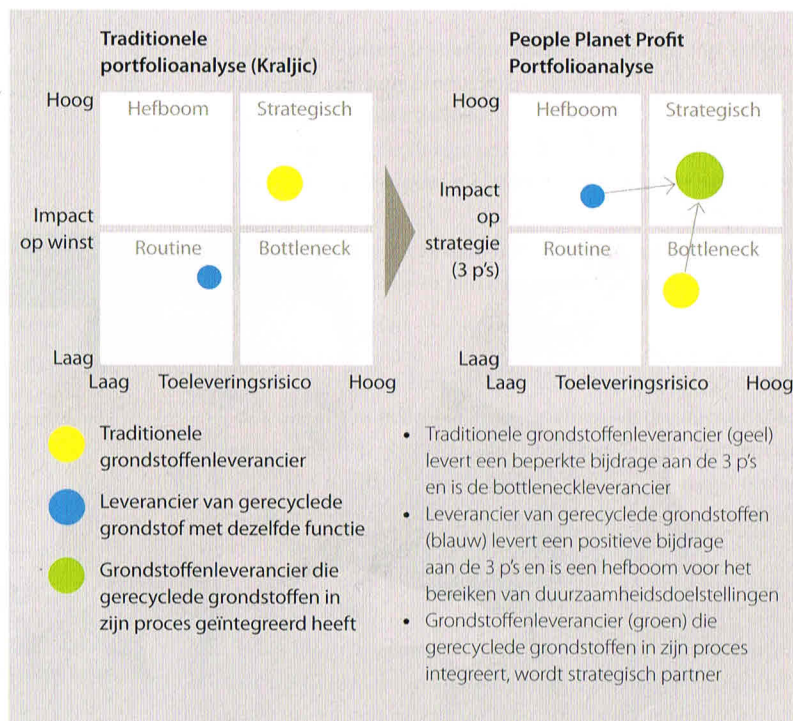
Traditionele portfolioanalyse (Kraljic)

Hoog

Impact op winst

Laag

| Hefboom | Strategisch |
|---|---|
| Routine | Bottleneck |

Laag Toeleveringsrisico Hoog

People Planet Profit Portfolioanalyse

Hoog

Impact op strategie (3 p's)

Laag

| Hefboom | Strategisch |
|---|---|
| Routine | Bottleneck |

Laag Toeleveringsrisico Hoog

Traditionele grondstoffenleverancier

Leverancier van gerecyclede grondstof met dezelfde functie

Grondstoffenleverancier die gerecyclede grondstoffen in zijn proces geïntegreerd heeft

• Traditionele grondstoffenleverancier (geel) levert een beperkte bijdrage aan de 3 p's en is de bottleneckleverancier
• Leverancier van gerecyclede grondstoffen (blauw) levert een positieve bijdrage aan de 3 p's en is een hefboom voor het bereiken van duurzaamheidsdoelstellingen
• Grondstoffenleverancier (groen) die gerecyclede grondstoffen in zijn proces integreert, wordt strategisch partner